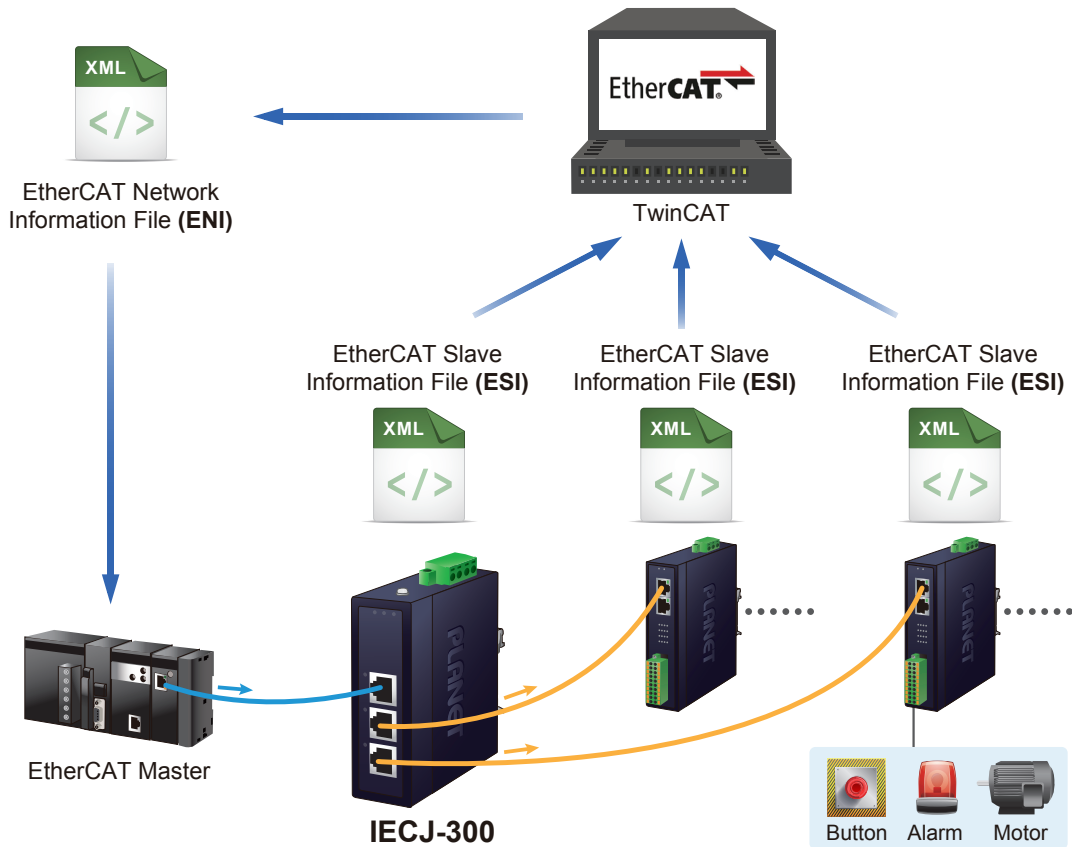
XML
</>

EtherCAT Network Information File (ENI)

EtherCAT

TwinCAT

EtherCAT Slave Information File (ESI)

EtherCAT Slave Information File (ESI)

EtherCAT Slave Information File (ESI)

XML
</>

XML
</>

XML
</>

PLANET

PLANET

PLANET

EtherCAT Master

IECJ-300

Button Alarm Motor